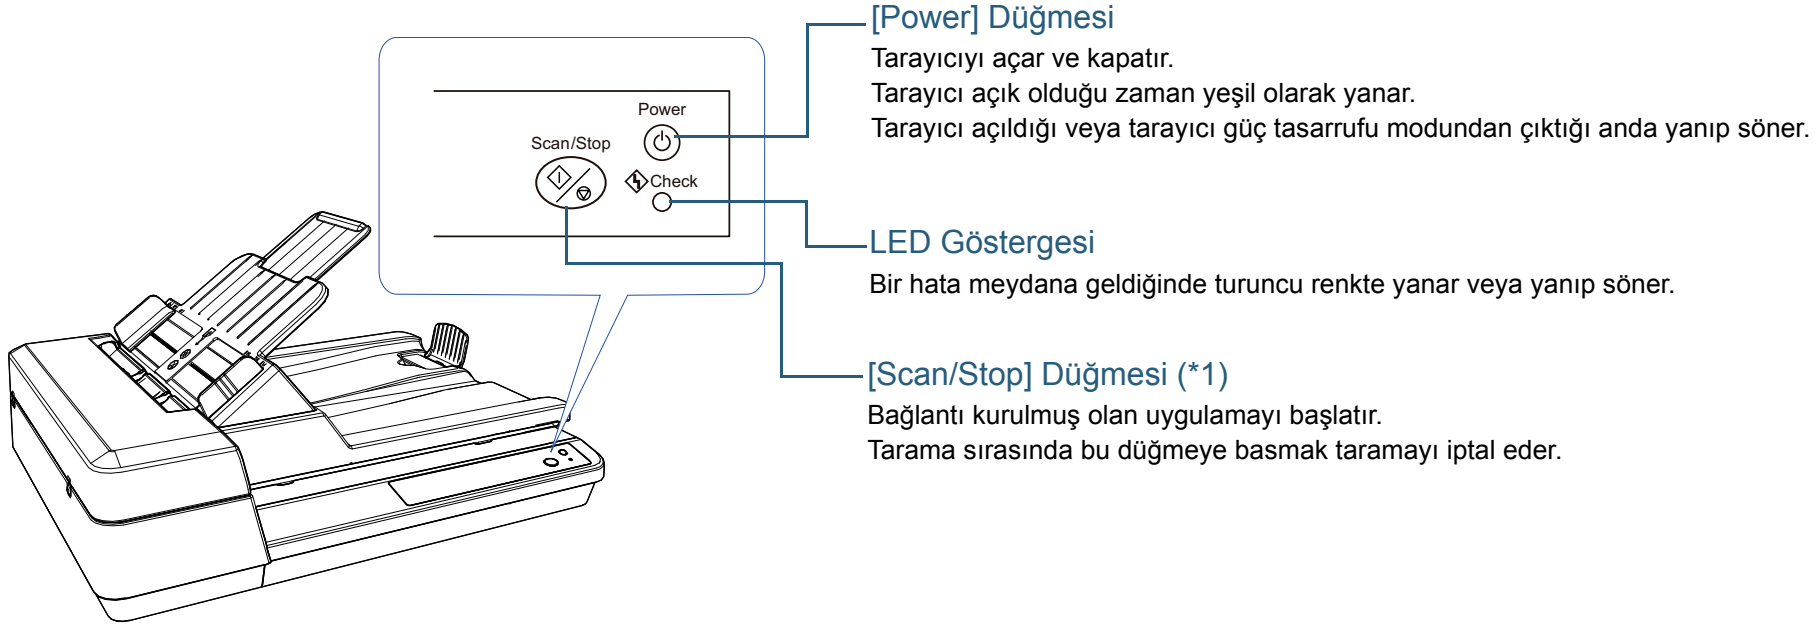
Power

Scan/Stop

Check

[Power] Düğmesi

Tarayıcıyı açar ve kapatır.
Tarayıcı açık olduğu zaman yeşil olarak yanar.
Tarayıcı açıldığı veya tarayıcı güç tasarrufu modundan çıktığı anda yanıp söner.

LED Göstergesi

Bir hata meydana geldiğinde turuncu renkte yanar veya yanıp söner.

[Scan/Stop] Düğmesi (*1)

Bağlantı kurulmuş olan uygulamayı başlatır.
Tarama sırasında bu düğmeye basmak taramayı iptal eder.